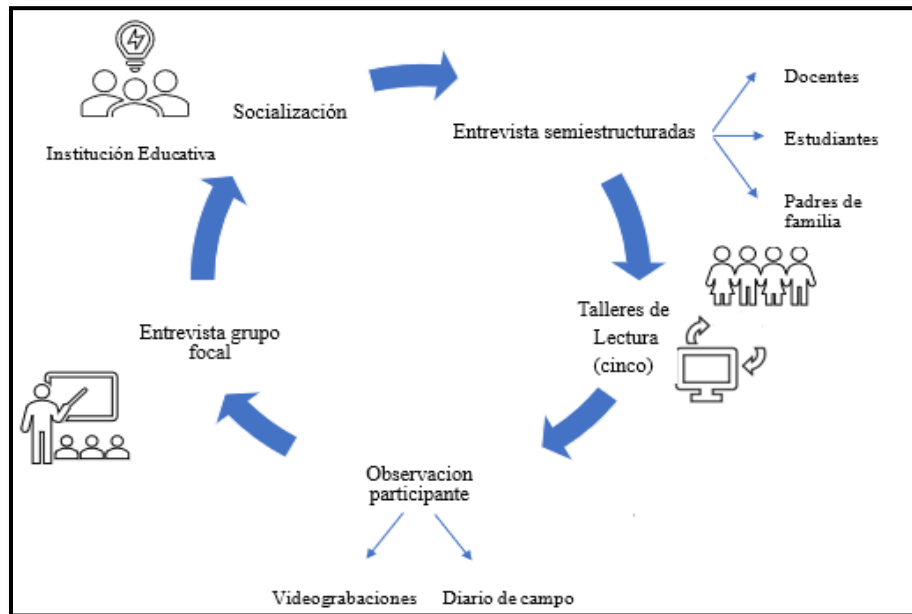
Institución Educativa

Socialización

Entrevista semiestructuradas

Docentes

Estudiantes

Padres de familia

Talleres de Lectura (cinco)

Entrevista grupo focal

Observacion participante

Videograbaciones

Diario de campo